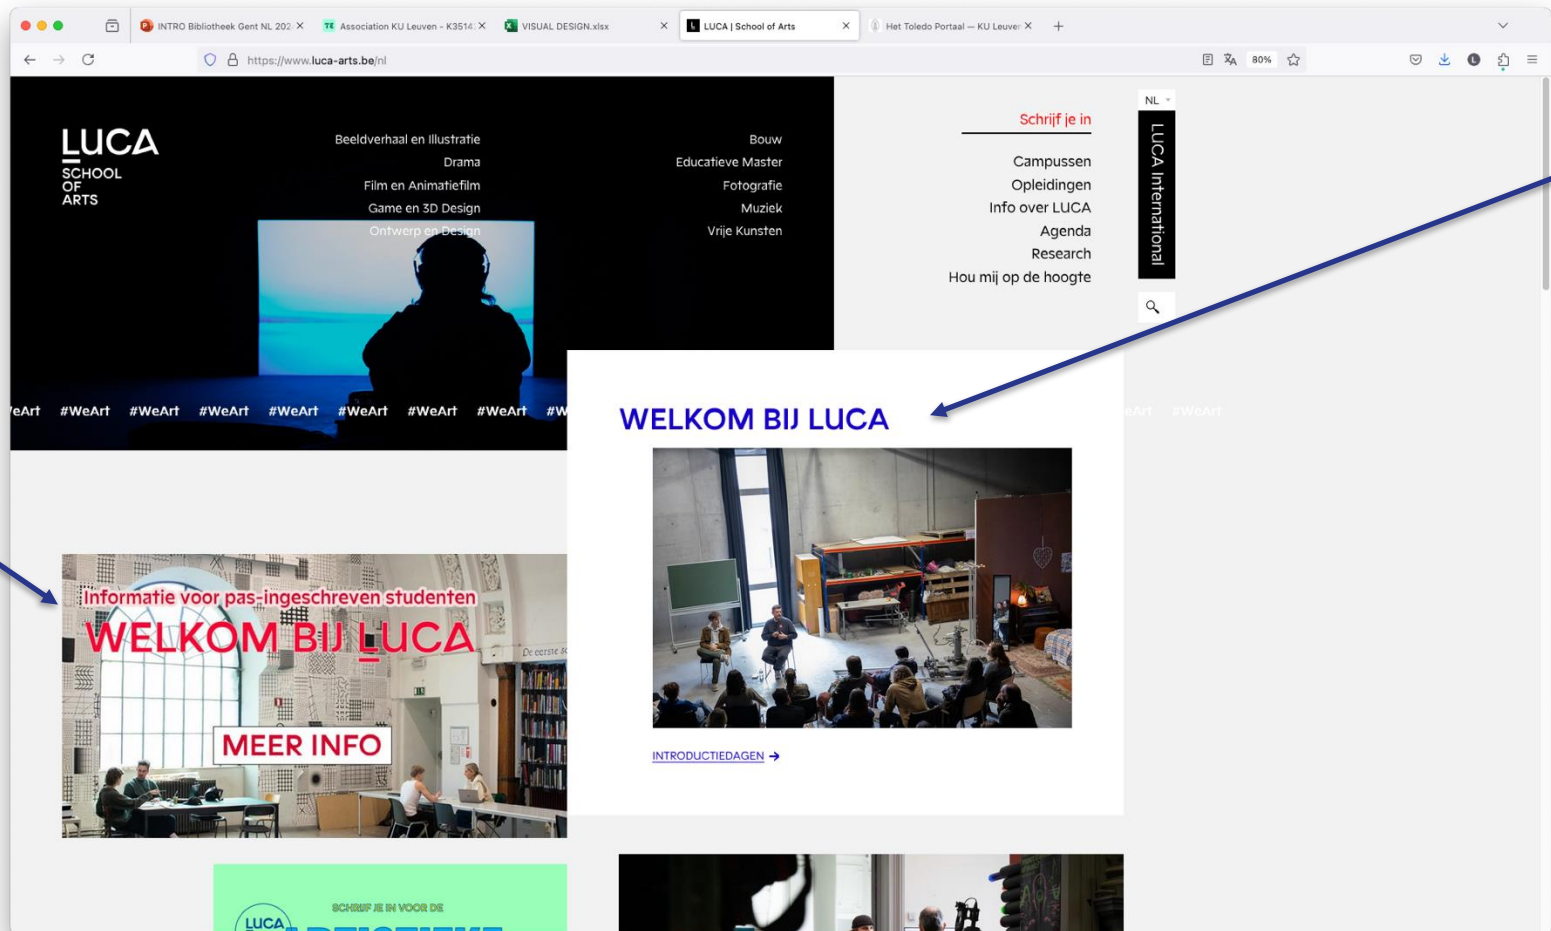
INTRO Bibliotheek Gent NL 202 ×
Association KU Leuven - K3514 ×
VISUAL DESIGN.xlsx ×
LUCA | School of Arts ×
Het Toledo Portaal — KU Leuven ×
+

https://www.luca-arts.be/nl

80%

LUCA SCHOOL OF ARTS

Beeldverhaal en Illustratie
Drama
Film en Animatiefilm
Game en 3D Design
Ontwerp en Design

Bouw
Educatieve Master
Fotografie
Muziek
Vrije Kunsten

NL

Schrijf je in

Campussen
Opleidingen
Info over LUCA
Agenda
Research
Hou mij op de hoogte

LUCA International

eArt #WeArt #WeArt #WeArt #WeArt #WeArt #WeArt #WeArt #W eArt #WeArt

WELKOM BIJ LUCA

INTRODUCTIEDAGEN →

Informatie voor pas-ingeschreven studenten
WELKOM BIJ LUCA
MEER INFO

De eerste s

SCHRIJF JE IN VOOR DE
LUCA